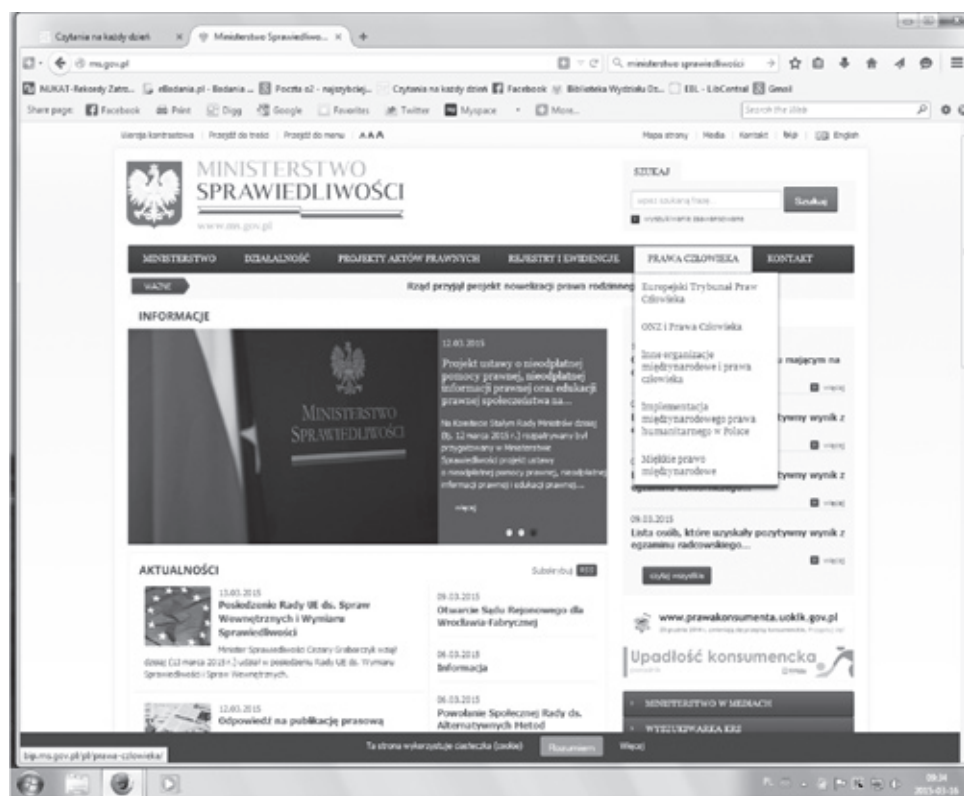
Czytania na każdy dzień × Ministerstwo Sprawiedliwo... × +

ms.gov.pl

ministerstwo sprawiedliwości

NUKAT-Rekordy Zatw... eBadania.pl - Badania ... Poczta o2 - najszybszej... Czytania na każdy dzień Facebook Biblioteka Wydziału Dz... EBL - LibCentral Gmail

Share page: Facebook Print Digg Google Favorites Twitter Myspace More...

Search the Web

Wersja kontrastowa | Przejdź do treści | Przejdź do menu | A A A

Mapa strony | Media | Kontakt | RSS | English

MINISTERSTWO SPRAWIEDLIWOŚCI

www.ms.gov.pl

SZUKAJ

wpisz szukaną frazę

Szukaj

wyszukiwanie zaawansowane

MINISTERSTWO DZIAŁALNOŚĆ PROJEKTY AKTÓW PRAWNYCH REJESTRY I EWIDENCJE PRAWA CZŁOWIEKA KONTAKT

WAŻNE

Rząd przyjął projekt nowelizacji prawa rodzinnego

Europejski Trybunał Praw Człowieka

ONZ i Prawa Człowieka

Inne organizacje międzynarodowe i prawa człowieka

Implementacja międzynarodowego prawa humanitarnego w Polsce

Miękkie prawo międzynarodowe

INFORMACJE

12.03.2015

Projekt ustawy o nieodpłatnej pomocy prawnej, nieodpłatnej informacji prawnej oraz edukacji prawnej społeczeństwa na...

Na Komitecie Stałym Rady Ministrów dzisiaj (tj. 12 marca 2015 r.) rozpatrywany był przygotowany w Ministerstwie Sprawiedliwości projekt ustawy o nieodpłatnej pomocy prawnej, nieodpłatnej informacji prawnej i edukacji prawnej...

więcej

MINISTERSTWO SPRAWIEDLIWOŚCI

mającym na

więcej

tywny wynik z

więcej

tywny wynik z

więcej

09.03.2015

Lista osób, które uzyskały pozytywny wynik z egzaminu radcowskiego...

więcej

czytaj wszystkie

AKTUALNOŚCI

Subskrybuj RSS

13.03.2015

Posiedzenie Rady UE ds. Spraw Wewnętrznych i Wymiaru Sprawiedliwości

Minister Sprawiedliwości Cezary Grabarczyk wziął dzisiaj (13 marca 2015 r.) udział w posiedzeniu Rady UE ds. Wymiaru Sprawiedliwości i Spraw Wewnętrznych.

12.03.2015

Odpowiedź na publikację prasową

09.03.2015

Otwarcie Sądu Rejonowego dla Wrocławia-Fabrycznej

06.03.2015

Informacja

06.03.2015

Powołanie Społecznej Rady ds. Alternatywnych Metod

www.prawakonsumenta.uokik.gov.pl

Upadłość konsumencka

MINISTERSTWO W MEDIACH

WYSZUKIWARKA KRS

bip.ms.gov.pl/pl/prawa-czlowieka/

Ta strona wykorzystuje ciasteczka (cookie) Rozumiem Więcej

09:34
2015-03-16